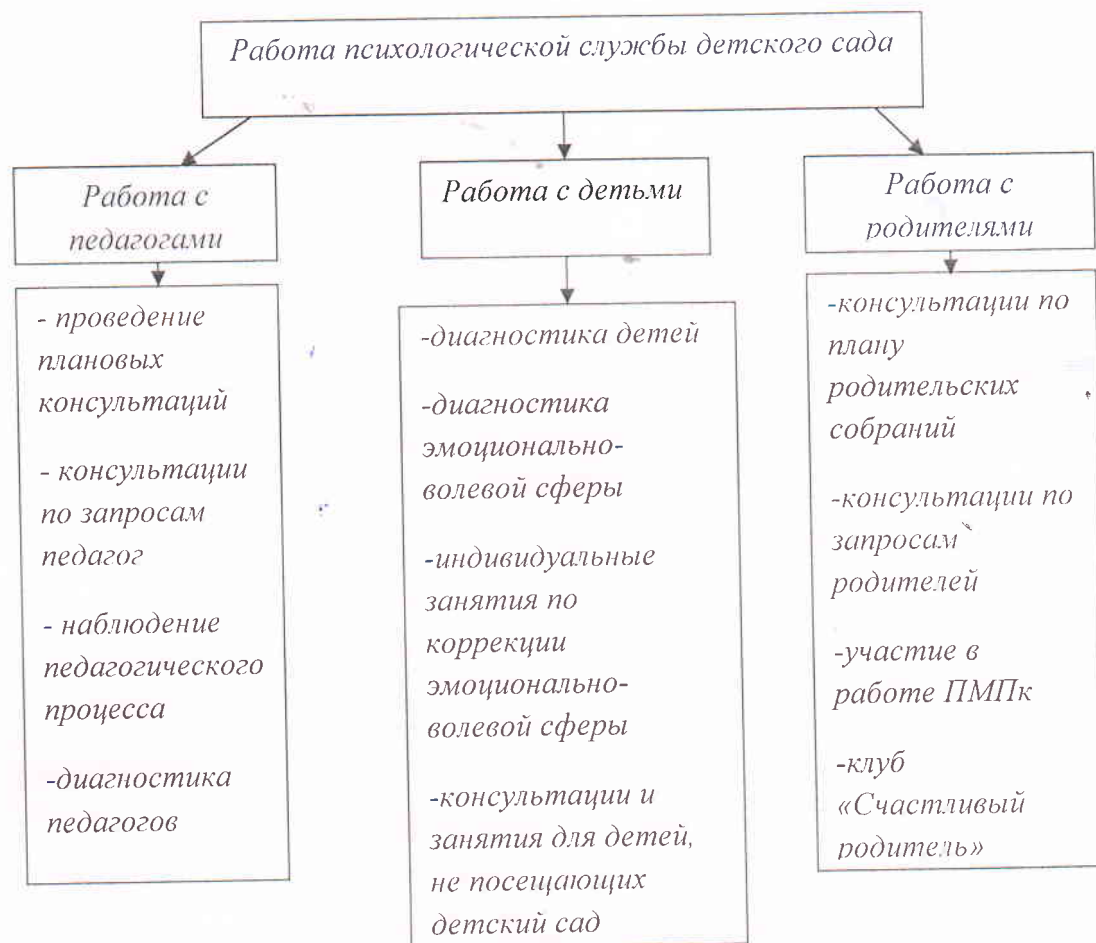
Работа психологической службы детского сада

Работа с педагогами

- проведение плановых консультаций

- консультации по запросам педагог

- наблюдение педагогического процесса

-диагностика педагогов

Работа с детьми

-диагностика детей

-диагностика эмоционально-волевой сферы

-индивидуальные занятия по коррекции эмоционально-волевой сферы

-консультации и занятия для детей, не посещающих детский сад

Работа с родителями

-консультации по плану родительских собраний

-консультации по запросам родителей

-участие в работе ПМПк

-клуб «Счастливый родитель»